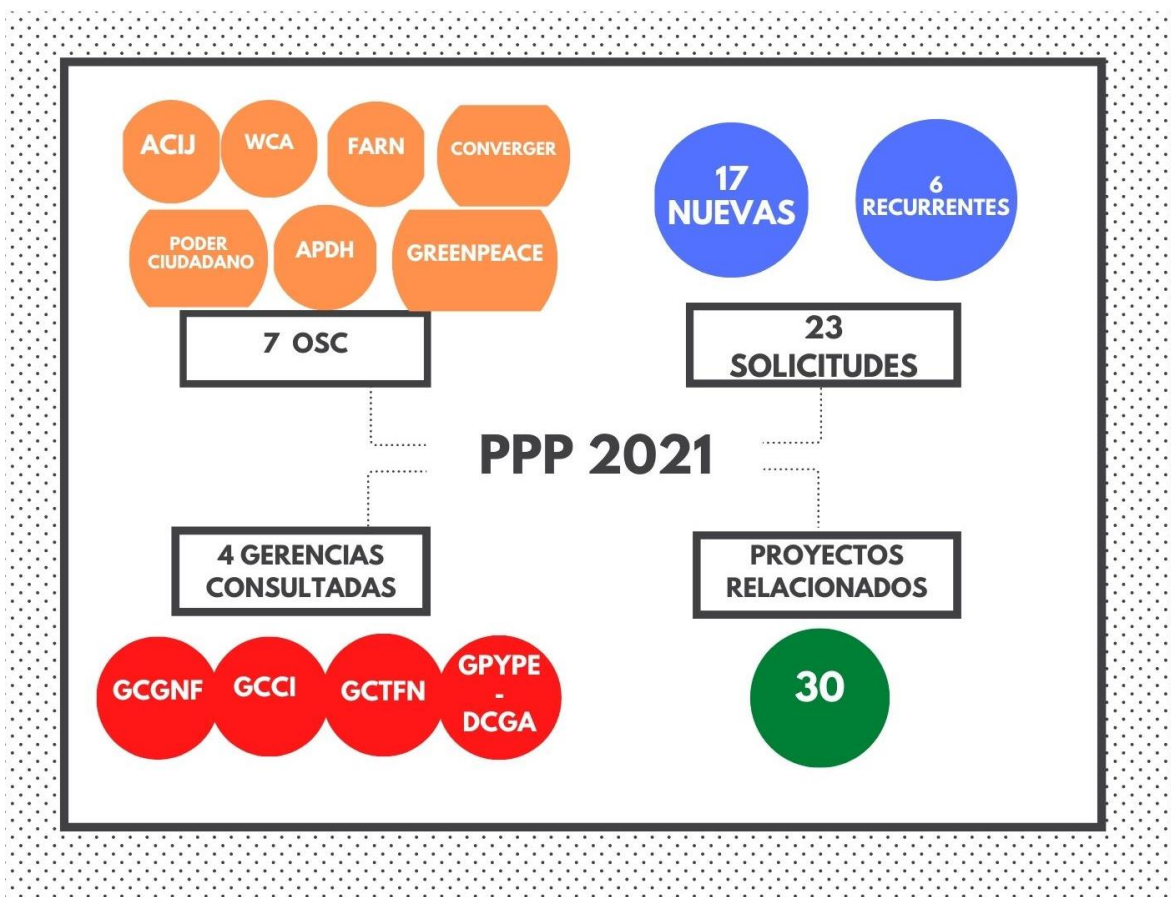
ACIJ

WCA

FARN

CONVERGER

PODER CIUDADANO

APDH

GREENPEACE

7 OSC

17 NUEVAS

6 RECURRENTES

23 SOLICITUDES

PPP 2021

4 GERENCIAS CONSULTADAS

PROYECTOS RELACIONADOS

GCGNF

GCCI

GCTFN

GPYPE - DCGA

30